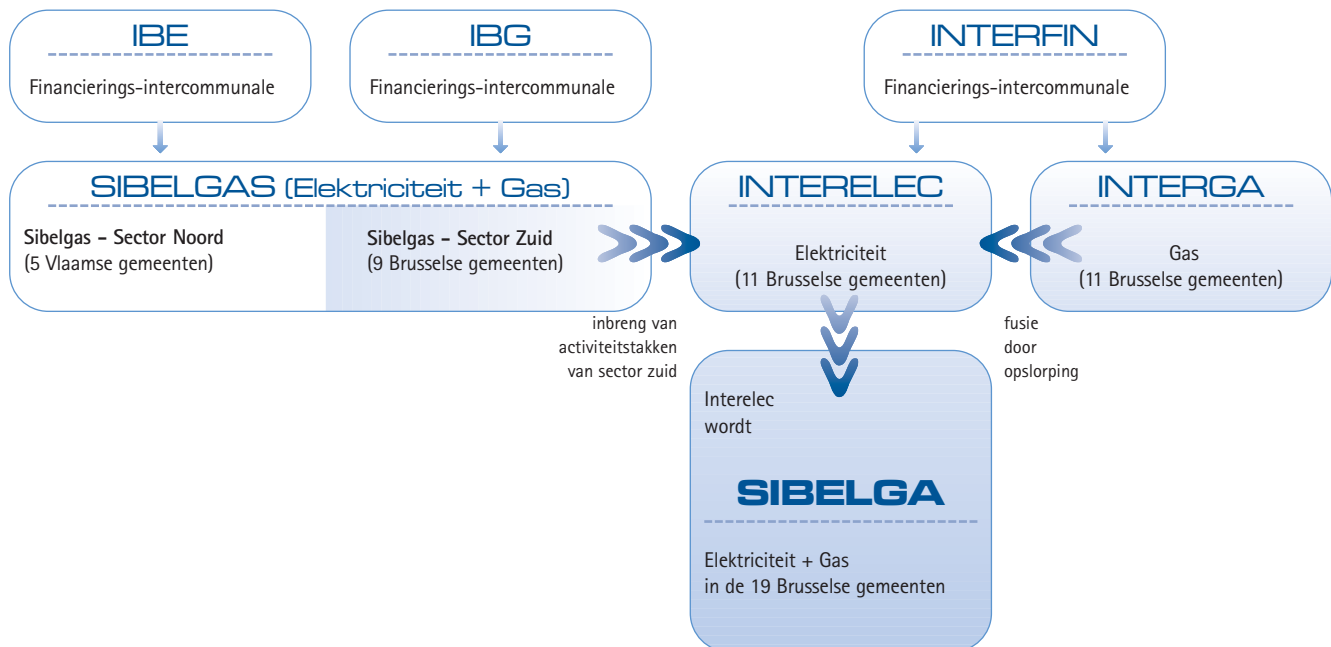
IBE

Financierings-intercommunale

IBG

Financierings-intercommunale

INTERFIN

Financierings-intercommunale

SIBELGAS (Elektriciteit + Gas)

Sibelgas - Sector Noord
(5 Vlaamse gemeenten)

Sibelgas - Sector Zuid
(9 Brusselse gemeenten)

INTERELEC

Elektriciteit
(11 Brusselse gemeenten)

INTERGA

Gas
(11 Brusselse gemeenten)

inbreng van activiteitstakken van sector zuid

fusie door opslorping

Interelec wordt

SIBELGA

Elektriciteit + Gas
in de 19 Brusselse gemeenten